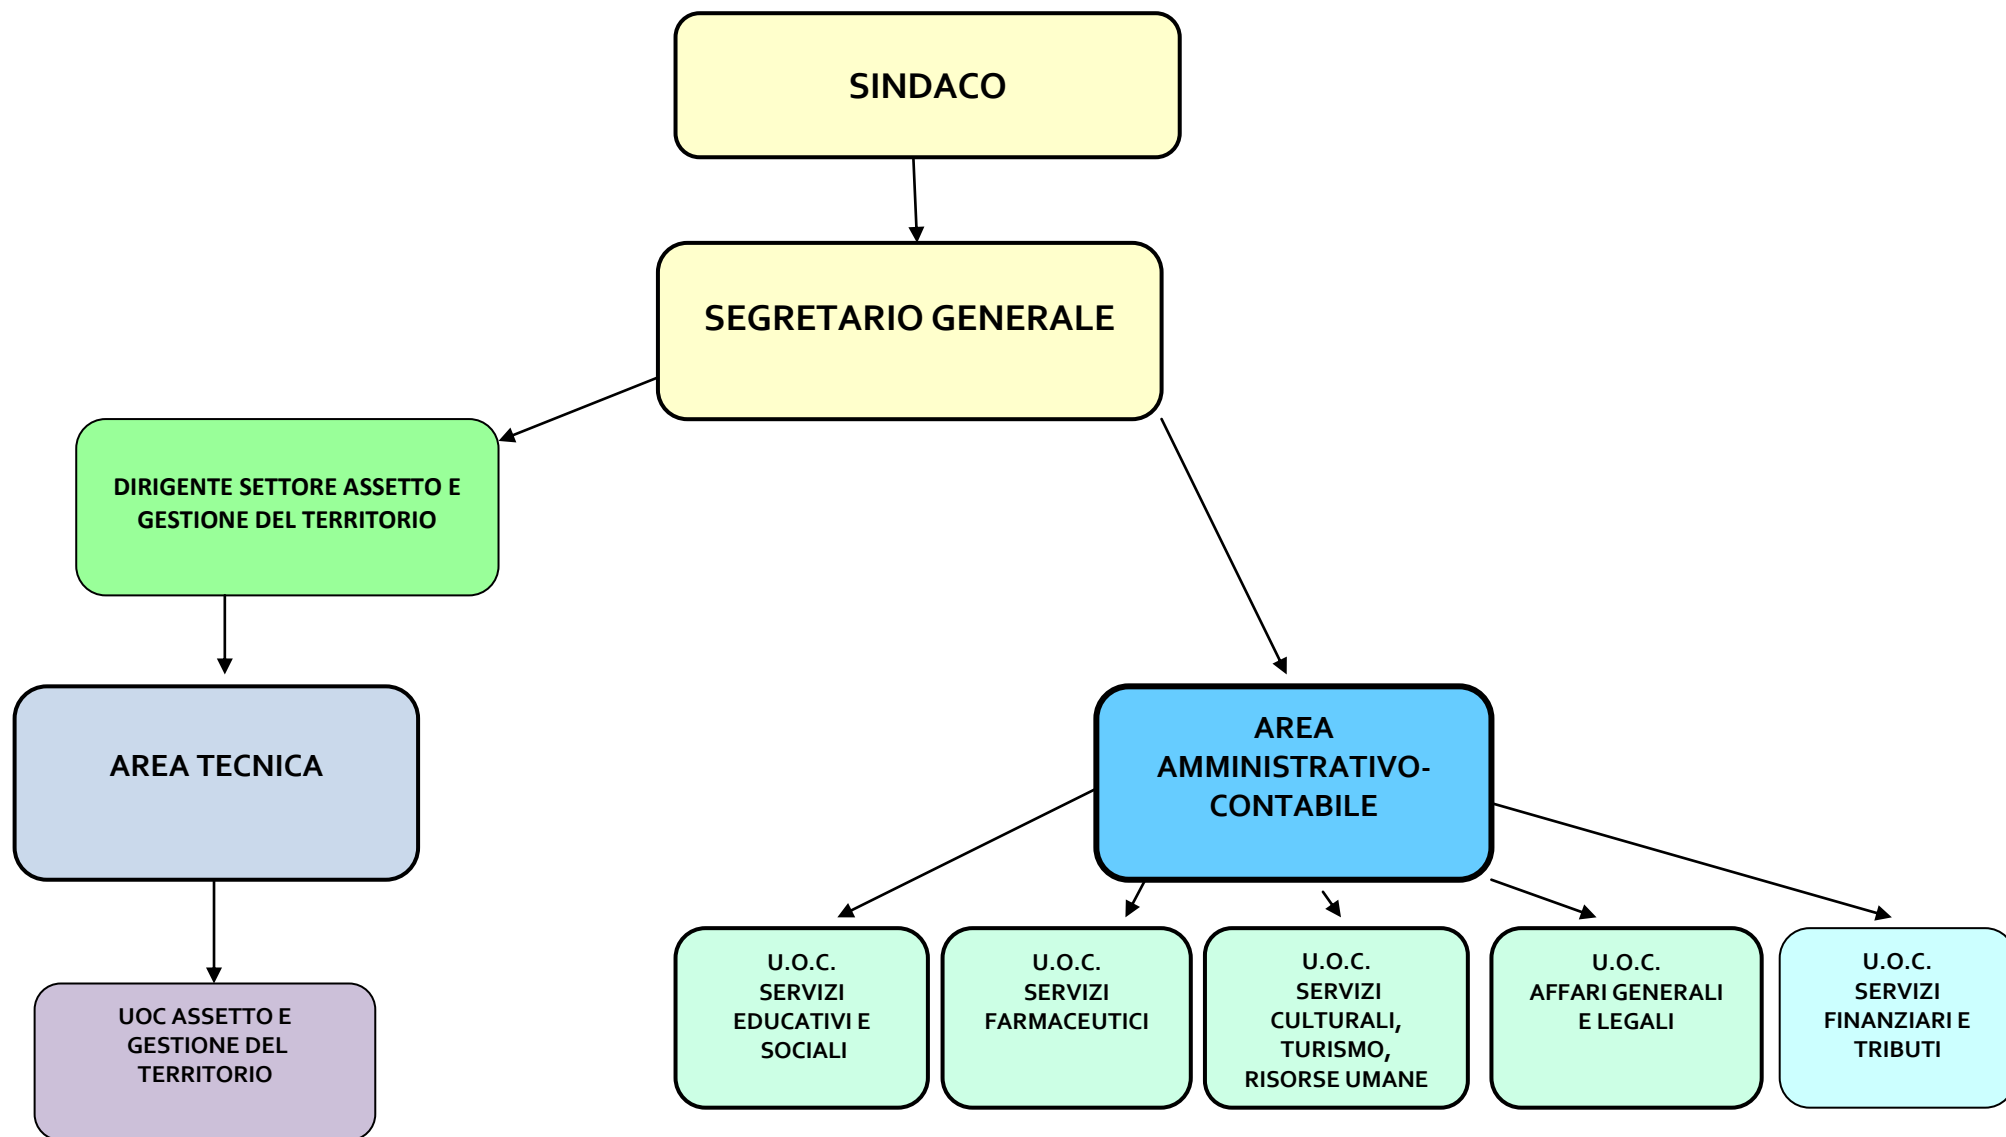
SINDACO

SEGRETARIO GENERALE

DIRIGENTE SETTORE ASSETTO E GESTIONE DEL TERRITORIO

AREA TECNICA

UOC ASSETTO E GESTIONE DEL TERRITORIO

AREA AMMINISTRATIVO-CONTABILE

U.O.C. SERVIZI EDUCATIVI E SOCIALI

U.O.C. SERVIZI FARMACEUTICI

U.O.C. SERVIZI CULTURALI, TURISMO, RISORSE UMANE

U.O.C. AFFARI GENERALI E LEGALI

U.O.C. SERVIZI FINANZIARI E TRIBUTI